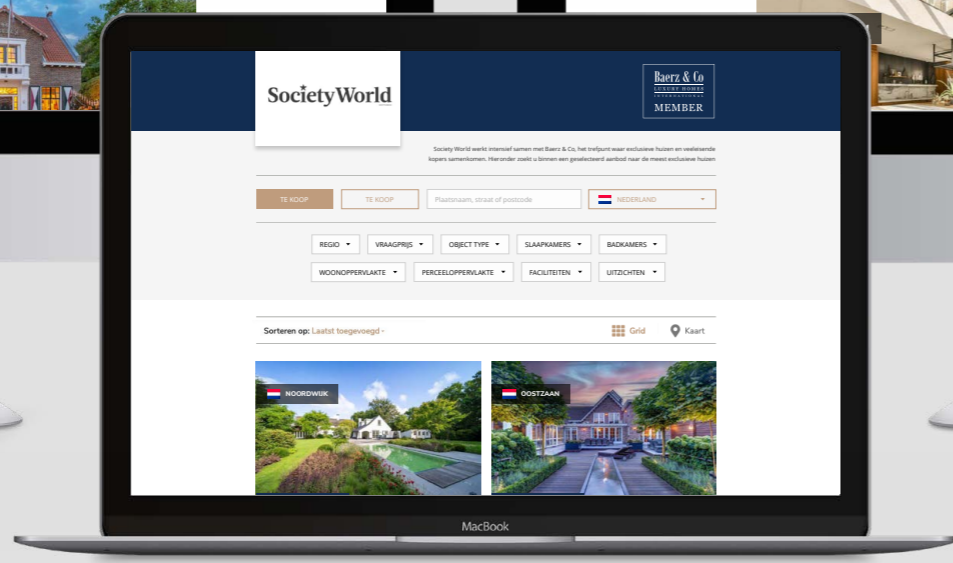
SocietyWorld

Baerz & Co
LUXURY HOMES
INTERNATIONAL
MEMBER

Society World werkt intensief samen met Baerz & Co, het trefpunt waar exclusieve huizen en veeleisende kopers samenkomen. Hieronder zoekt u binnen een geselecteerd aanbod naar de meest exclusieve huizen

TE KOOP
TE KOOP
Plaatsnaam, straat of postcode
NEDERLAND

REGIO
VRAAGPRIJS
OBJECT TYPE
SLAAPKAMERS
BADKAMERS
WOONOPPERVLAKTE
PERCEELOPPERVLAKTE
FACILITEITEN
UITZICHTEN

Sorteren op: Laatst toegevoegd
Grid
Kaart

NOORDWIJK
OOSTZAAN

MacBook